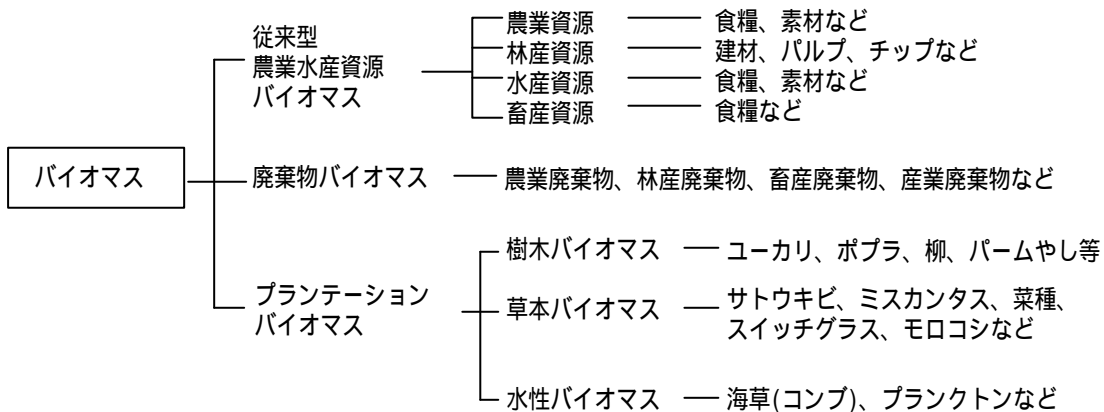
バイオマス

従来型
農業水産資源
バイオマス

農業資源 食糧、素材など
林産資源 建材、パルプ、チップなど
水産資源 食糧、素材など
畜産資源 食糧など

廃棄物バイオマス 農業廃棄物、林産廃棄物、畜産廃棄物、産業廃棄物など

プランテーション
バイオマス

樹木バイオマス ユーカリ、ポプラ、柳、パームやし等
草本バイオマス サトウキビ、ミスカンタス、菜種、スイッチグラス、モロコシなど
水性バイオマス 海草(コンブ)、プランクトンなど